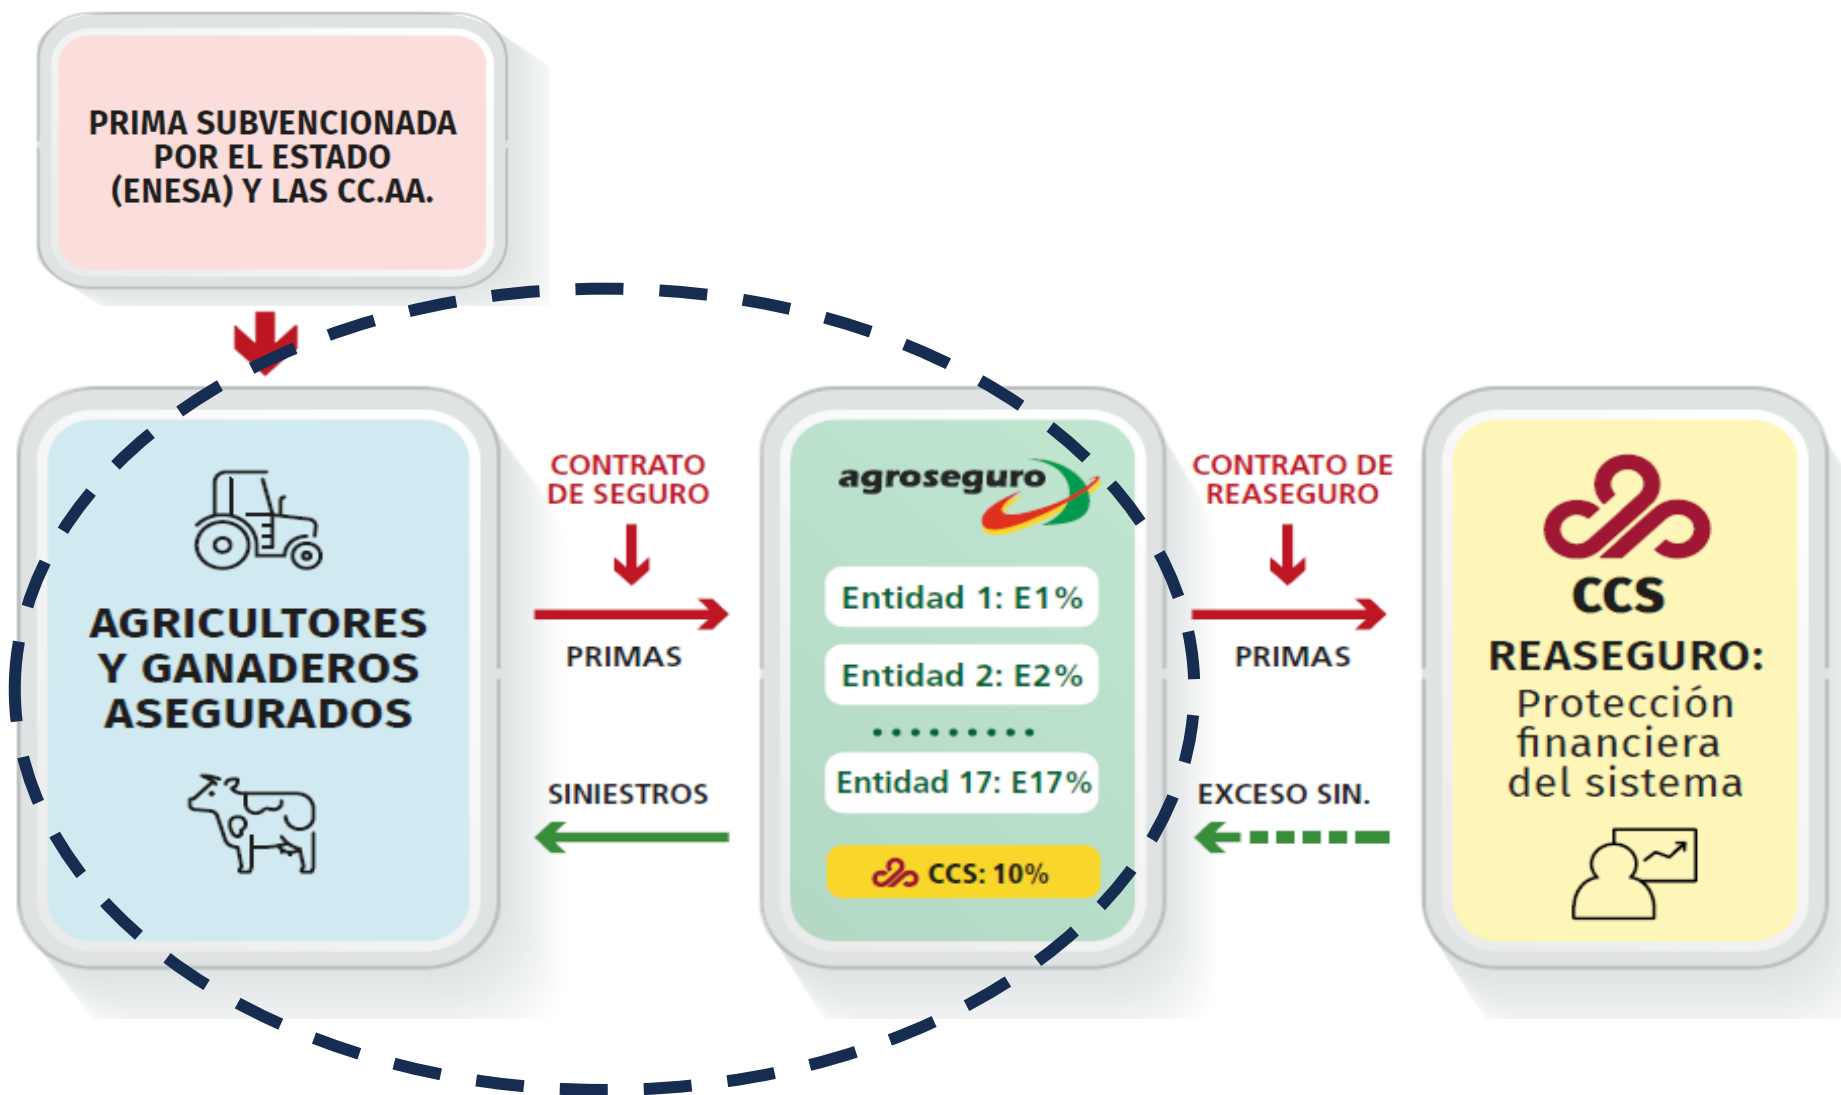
PRIMA SUBVENCIONADA POR EL ESTADO (ENESA) Y LAS CC.AA.

AGRICULTORES Y GANADEROS ASEGURADOS

CONTRATO DE SEGURO

PRIMAS

SINIESTROS

agroseguro

Entidad 1: E1%

Entidad 2: E2%

..........

Entidad 17: E17%

CCS: 10%

CONTRATO DE REASEGURO

PRIMAS

EXCESO SIN.

CCS

REASEGURO: Protección financiera del sistema